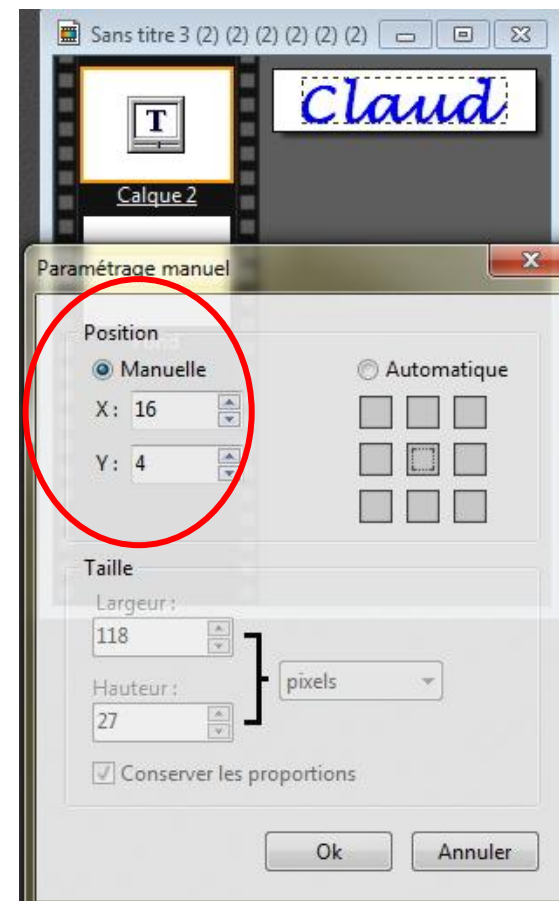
Sans titre 3 (2) (2) (2) (2) (2) (2)

T

Calque 2

Claud

Paramétrage manuel

Position

Manuelle

X : 16

Y : 4

Automatique

Taille

Largeur :

118

Hauteur :

27

pixels

Conserver les proportions

Ok

Annuler